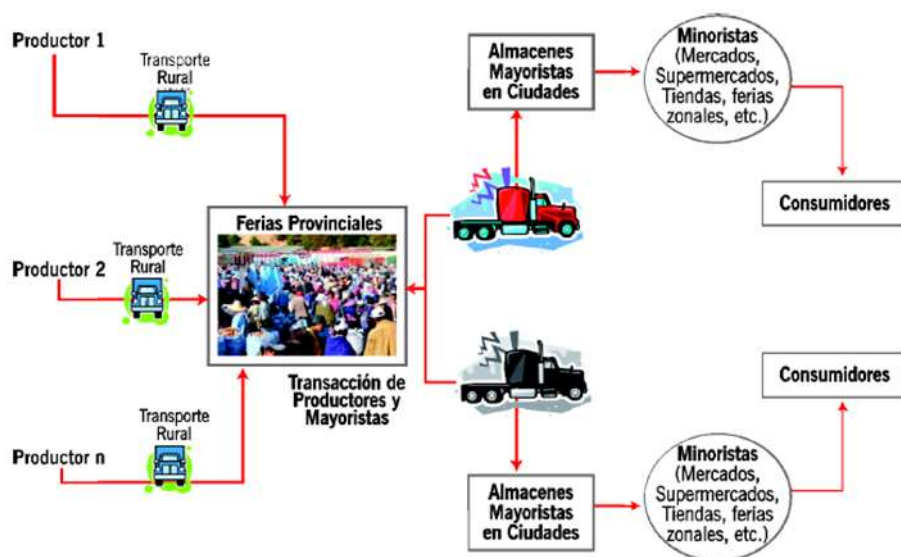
Productor 1

Transporte Rural

Productor 2

Transporte Rural

Productor n

Transporte Rural

Ferias Provinciales

Transacción de Productores y Mayoristas

Almacenes Mayoristas en Ciudades

Minoristas (Mercados, Supermercados, Tiendas, ferias zonales, etc.)

Consumidores

Consumidores

Almacenes Mayoristas en Ciudades

Minoristas (Mercados, Supermercados, Tiendas, ferias zonales, etc.)